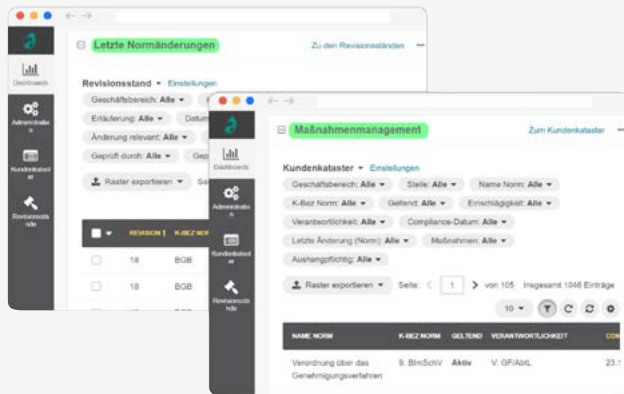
Dashboards

Administration

Kundenkataster

Revisionsstände

Letzte Normänderungen

Zu den Revisionsständen

Revisionsstand ▾ Einstellungen

Geschäftsbereich: Alle ▾

Erläuterung: Alle ▾ Datum

Änderung relevant: Alle ▾

Geprüft durch: Alle ▾ Gep

Raster exportieren ▾ Se

| REVISION | K-BEZ NOR |
|---|---|
| 18 | BGB |
| 18 | BGB |

Dashboards

Administration

Kundenkataster

Revisionsstände

Maßnahmenmanagement

Zum Kundenkataster

Kundenkataster ▾ Einstellungen

Geschäftsbereich: Alle ▾ Stelle: Alle ▾ Name Norm: Alle ▾

K-Bez Norm: Alle ▾ Geltend: Alle ▾ Einschlägigkeit: Alle ▾

Verantwortlichkeit: Alle ▾ Compliance-Datum: Alle ▾

Letzte Änderung (Norm): Alle ▾ Maßnahmen: Alle ▾

Aushangpflichtig: Alle ▾

Raster exportieren ▾ Seite: 1 von 105 Insgesamt 1046 Einträge

10 ▾

| NAME NORM | K-BEZ NORM | GELTEND | VERANTWORTLICHKEIT | COM |
|---|---|---|---|---|
| Verordnung über das Genehmigungsverfahren | 9. BImSchV | Aktiv | V: GF/AbtL | 23.1 |